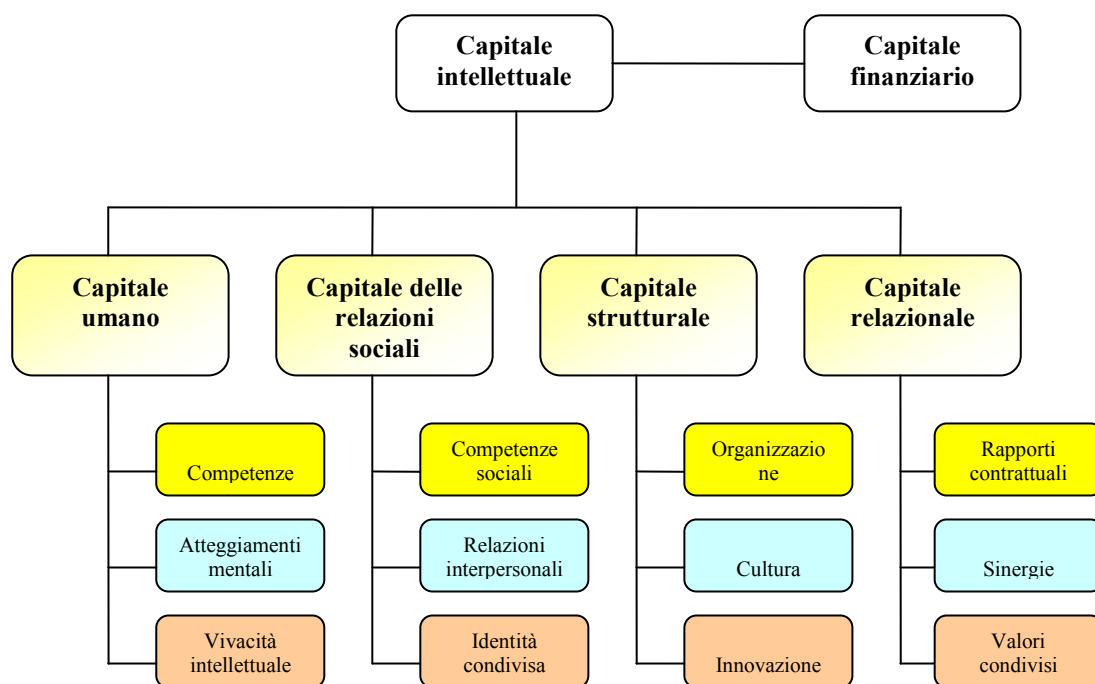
Capitale intellettuale

Capitale finanziario

Capitale umano

Competenze

Atteggiamenti mentali

Vivacità intellettuale

Capitale delle relazioni sociali

Competenze sociali

Relazioni interpersonali

Identità condivisa

Capitale strutturale

Organizzazio ne

Cultura

Innovazione

Capitale relazionale

Rapporti contrattuali

Sinergie

Valori condivisi